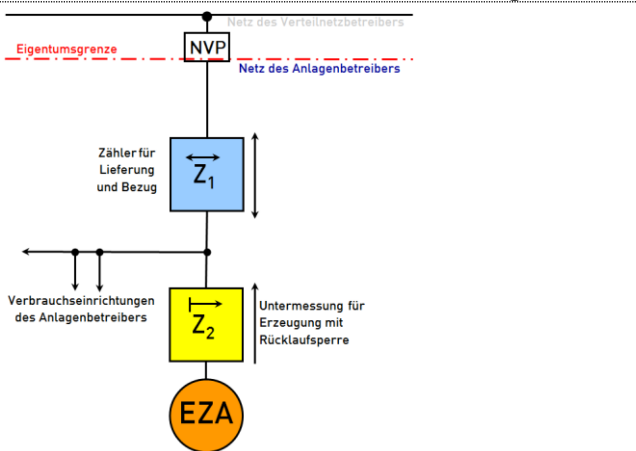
Netz des Verteilnetzbetreibers

NVP

Eigentumsgrenze

Netz des Anlagenbetreibers

Zähler für Lieferung und Bezug

$Z_1$

Verbrauchseinrichtungen des Anlagenbetreibers

$Z_2$

Untermessung für Erzeugung mit Rücklaufsperre

EZA